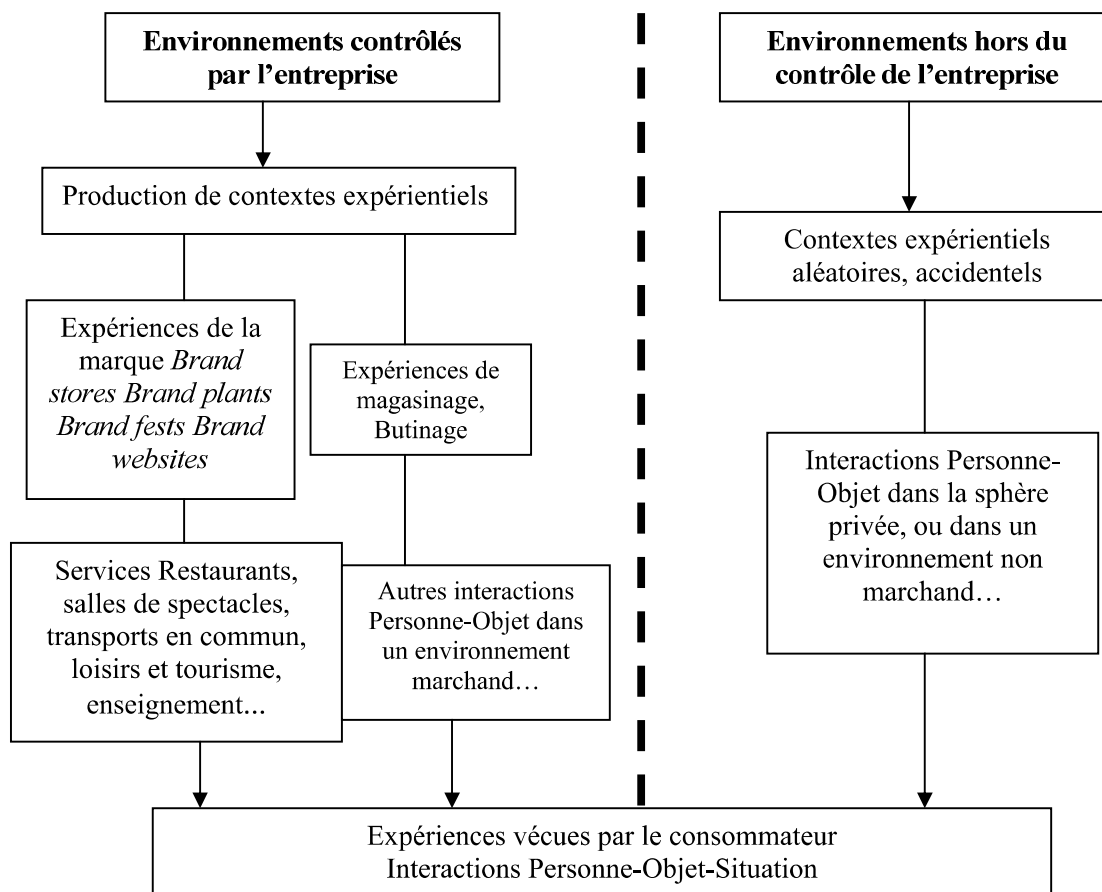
**Environnements contrôlés par l'entreprise**

Production de contextes expérientiels

Expériences de la marque *Brand stores Brand plants Brand fests Brand websites*

Expériences de magasinage, Butinage

Services Restaurants, salles de spectacles, transports en commun, loisirs et tourisme, enseignement...

Autres interactions Personne-Objet dans un environnement marchand…

**Environnements hors du contrôle de l'entreprise**

Contextes expérientiels aléatoires, accidentels

Interactions Personne-Objet dans la sphère privée, ou dans un environnement non marchand…

Expériences vécues par le consommateur
Interactions Personne-Objet-Situation